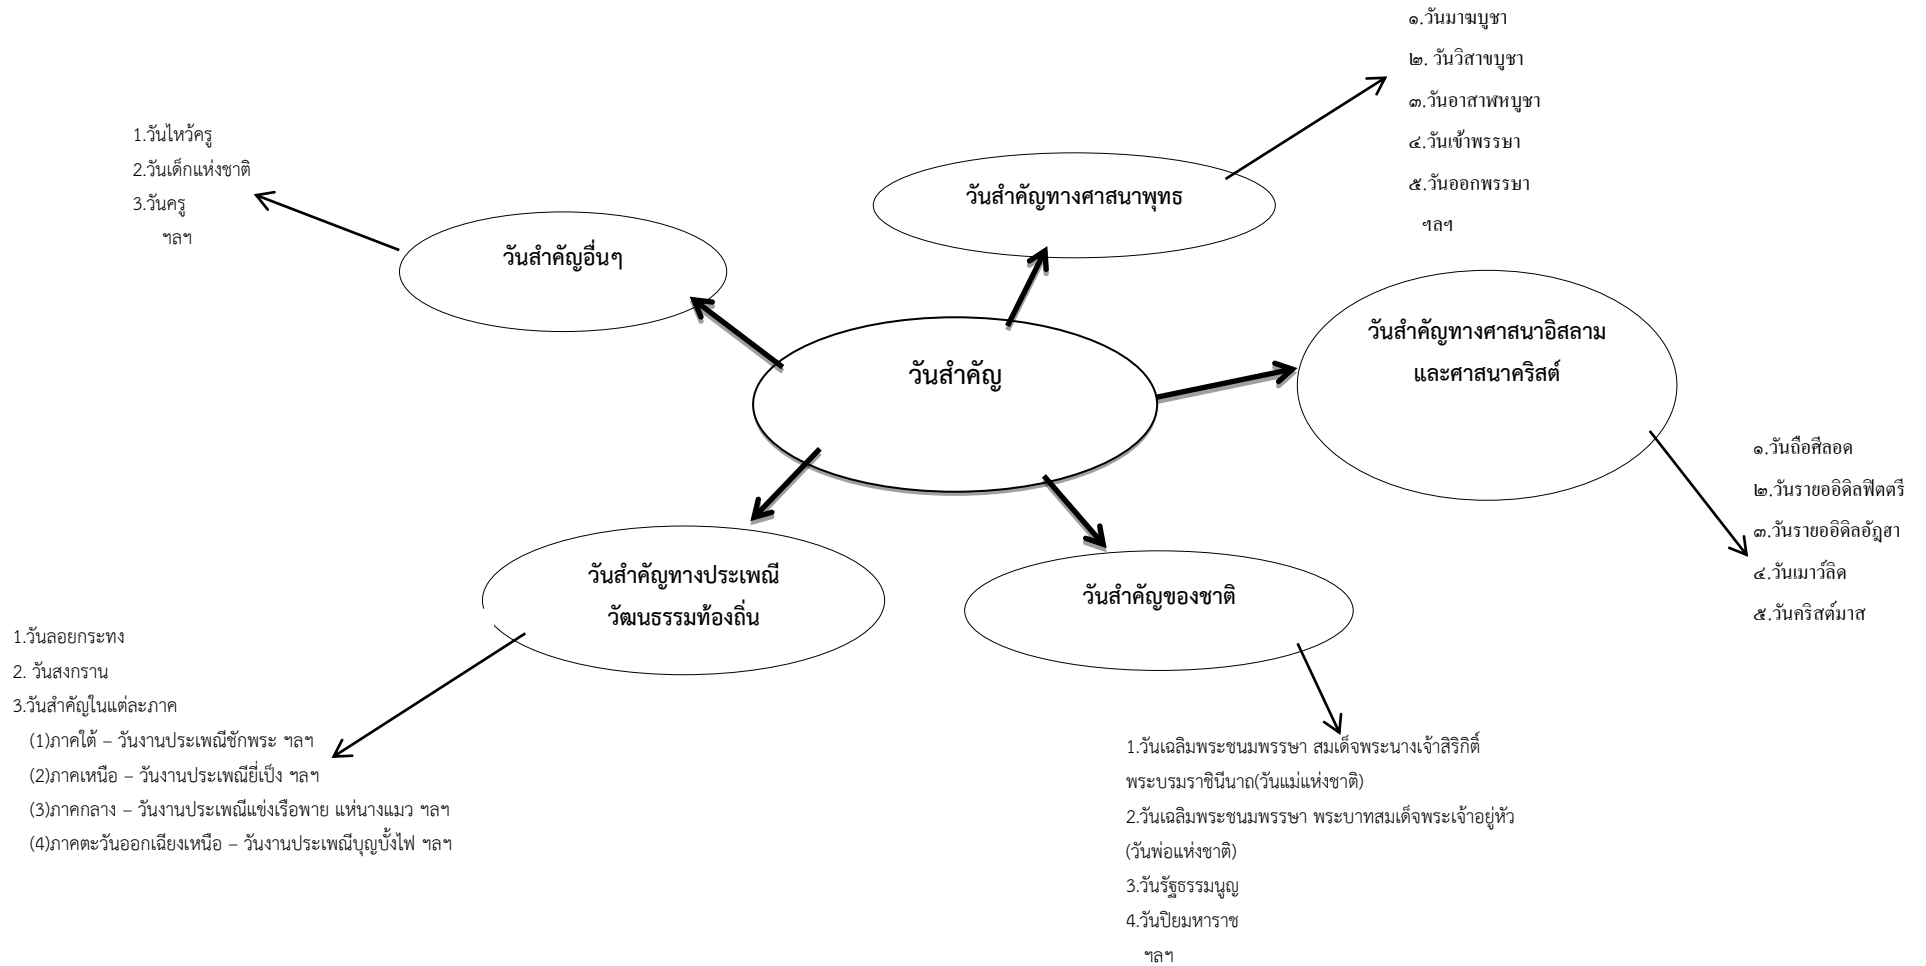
๑.วันมาฆบูชา
๒. วันวิสาขบูชา
๓.วันอาสาฬหบูชา
๔.วันเข้าพรรษา
๕.วันออกพรรษา
ฯลฯ

1.วันไหว้ครู
2.วันเด็กแห่งชาติ
3.วันครู
ฯลฯ

วันสำคัญทางศาสนาพุทธ

วันสำคัญอื่นๆ

วันสำคัญ

วันสำคัญทางศาสนาอิสลาม และศาสนาคริสต์

๑.วันถือศีลอด
๒.วันรายออิดิลฟิตตรี
๓.วันรายออิดิลอัฎฮา
๔.วันเมาว์ลิด
๕.วันคริสต์มาส

วันสำคัญทางประเพณี วัฒนธรรมท้องถิ่น

วันสำคัญของชาติ

1.วันลอยกระทง
2. วันสงกราน
3.วันสำคัญในแต่ละภาค
(1)ภาคใต้ – วันงานประเพณีชักพระ ฯลฯ
(2)ภาคเหนือ – วันงานประเพณียี่เป็ง ฯลฯ
(3)ภาคกลาง – วันงานประเพณีแข่งเรือพาย แห่นางแมว ฯลฯ
(4)ภาคตะวันออกเฉียงเหนือ – วันงานประเพณีบุญบั้งไฟ ฯลฯ

1.วันเฉลิมพระชนมพรรษา สมเด็จพระนางเจ้าสิริกิติ์ พระบรมราชินีนาถ(วันแม่แห่งชาติ)
2.วันเฉลิมพระชนมพรรษา พระบาทสมเด็จพระเจ้าอยู่หัว (วันพ่อแห่งชาติ)
3.วันรัฐธรรมนูญ
4.วันปิยมหาราช
ฯลฯ